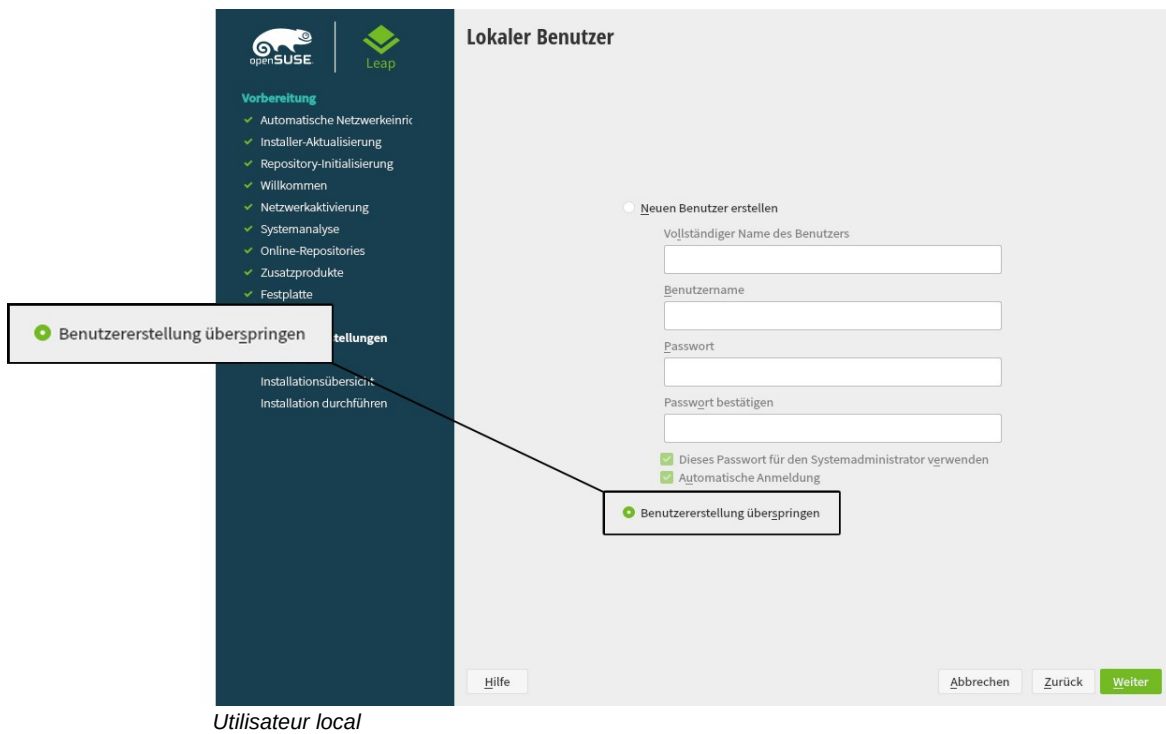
openSUSE

Leap

Vorbereitung

Automatische Netzwerkeinric

Installer-Aktualisierung

Repository-Initialisierung

Willkommen

Netzwerkaktivierung

Systemanalyse

Online-Repositories

Zusatzprodukte

Festplatte

Benutzererstellung überspringen

tellungen

Installationsübersicht

Installation durchführen

Lokaler Benutzer

Neuen Benutzer erstellen

Vollständiger Name des Benutzers

Benutzername

Passwort

Passwort bestätigen

Dieses Passwort für den Systemadministrator verwenden

Automatische Anmeldung

Benutzererstellung überspringen

Hilfe

Abbrechen

Zurück

Weiter

Utilisateur local